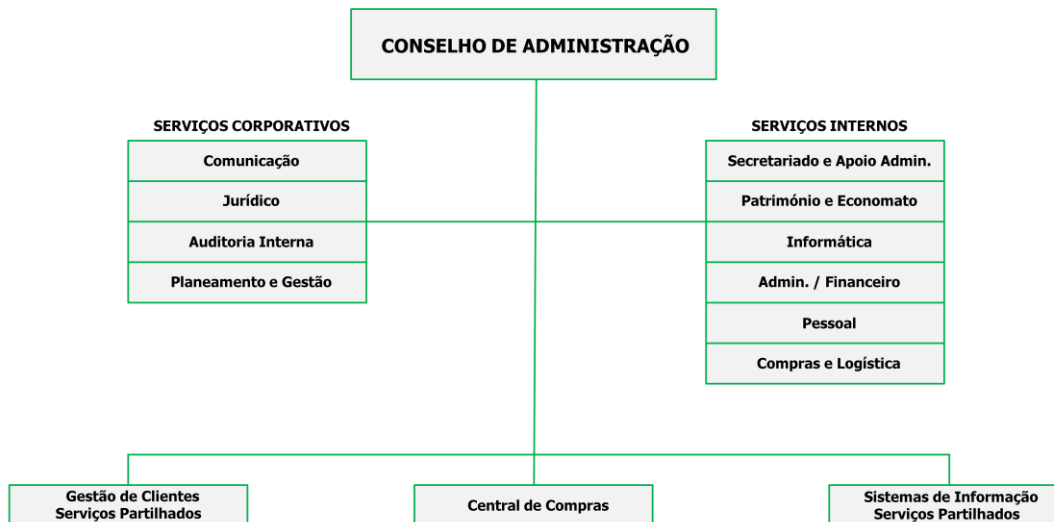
CONSELHO DE ADMINISTRAÇÃO

SERVIÇOS CORPORATIVOS

Comunicação

Jurídico

Auditoria Interna

Planeamento e Gestão

SERVIÇOS INTERNOS

Secretariado e Apoio Admin.

Património e Economato

Informática

Admin. / Financeiro

Pessoal

Compras e Logística

Gestão de Clientes Serviços Partilhados

Central de Compras

Sistemas de Informação Serviços Partilhados